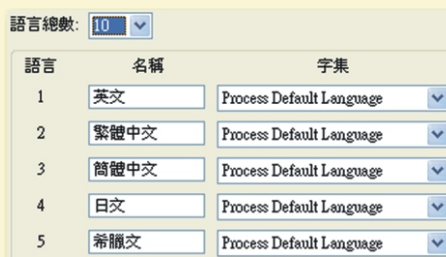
語言總數: 10

| 語言 | 名稱 | 字集 |
|---|---|---|
| 1 | 英文 | Process Default Language |
| 2 | 繁體中文 | Process Default Language |
| 3 | 簡體中文 | Process Default Language |
| 4 | 日文 | Process Default Language |
| 5 | 希臘文 | Process Default Language |